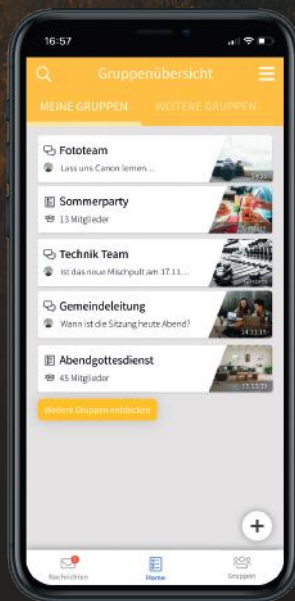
16:57

Gruppenübersicht

MEINE GRUPPEN
WEITERE GRUPPEN

Fototeam
Lass uns Canon lernen ...

Sommerparty
13 Mitglieder

Technik Team
Ist das neue Mischpult am 17.11. ...

Gemeindeleitung
Wann ist die Sitzung heute Abend?
14:33

Abendgottesdienst
45 Mitglieder

Weitere Gruppen entdecken

+

Nachrichten
Home
Gruppen